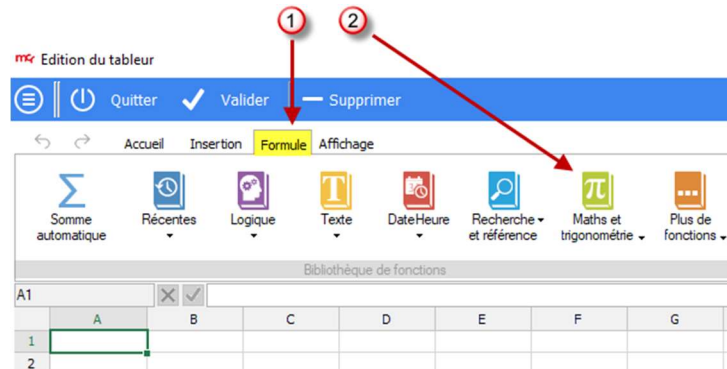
1
2
Edition du tableur
Quitter Valider Supprimer
Accueil Insertion Formule Affichage
Somme automatique
Récentes
Logique
Texte
DateHeure
Recherche et référence
Maths et trigonométrie
Plus de fonctions
Bibliothèque de fonctions
A1

| | A | B | C | D | E | F | G |
|---|---|---|---|---|---|---|---|
| 1 | | | | | | | |
| 2 | | | | | | | |